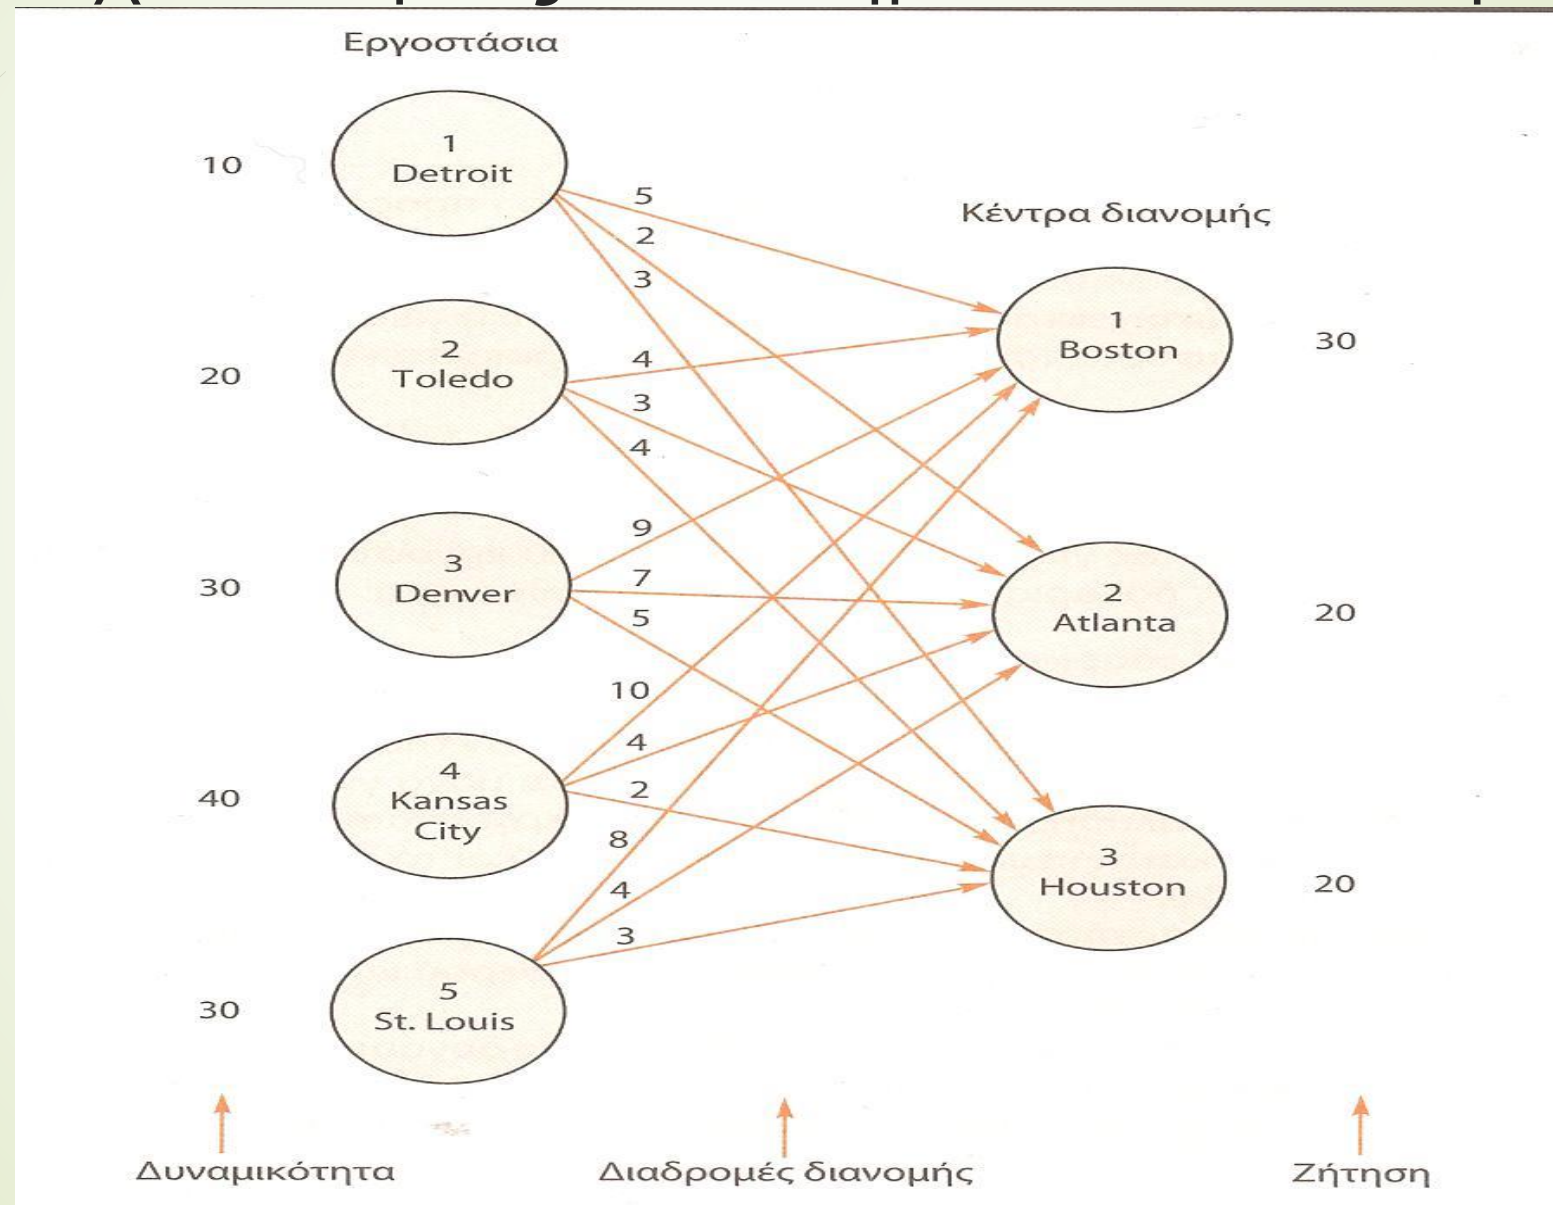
Εργοστάσια

10

1
Detroit

20

2
Toledo

30

3
Denver

40

4
Kansas City

30

5
St. Louis

5
2
3
4
3
4
9
7
5
10
4
2
8
4
3

Κέντρα διανομής

1
Boston

30

2
Atlanta

20

3
Houston

20

Δυναμικότητα

Διαδρομές διανομής

Ζήτηση